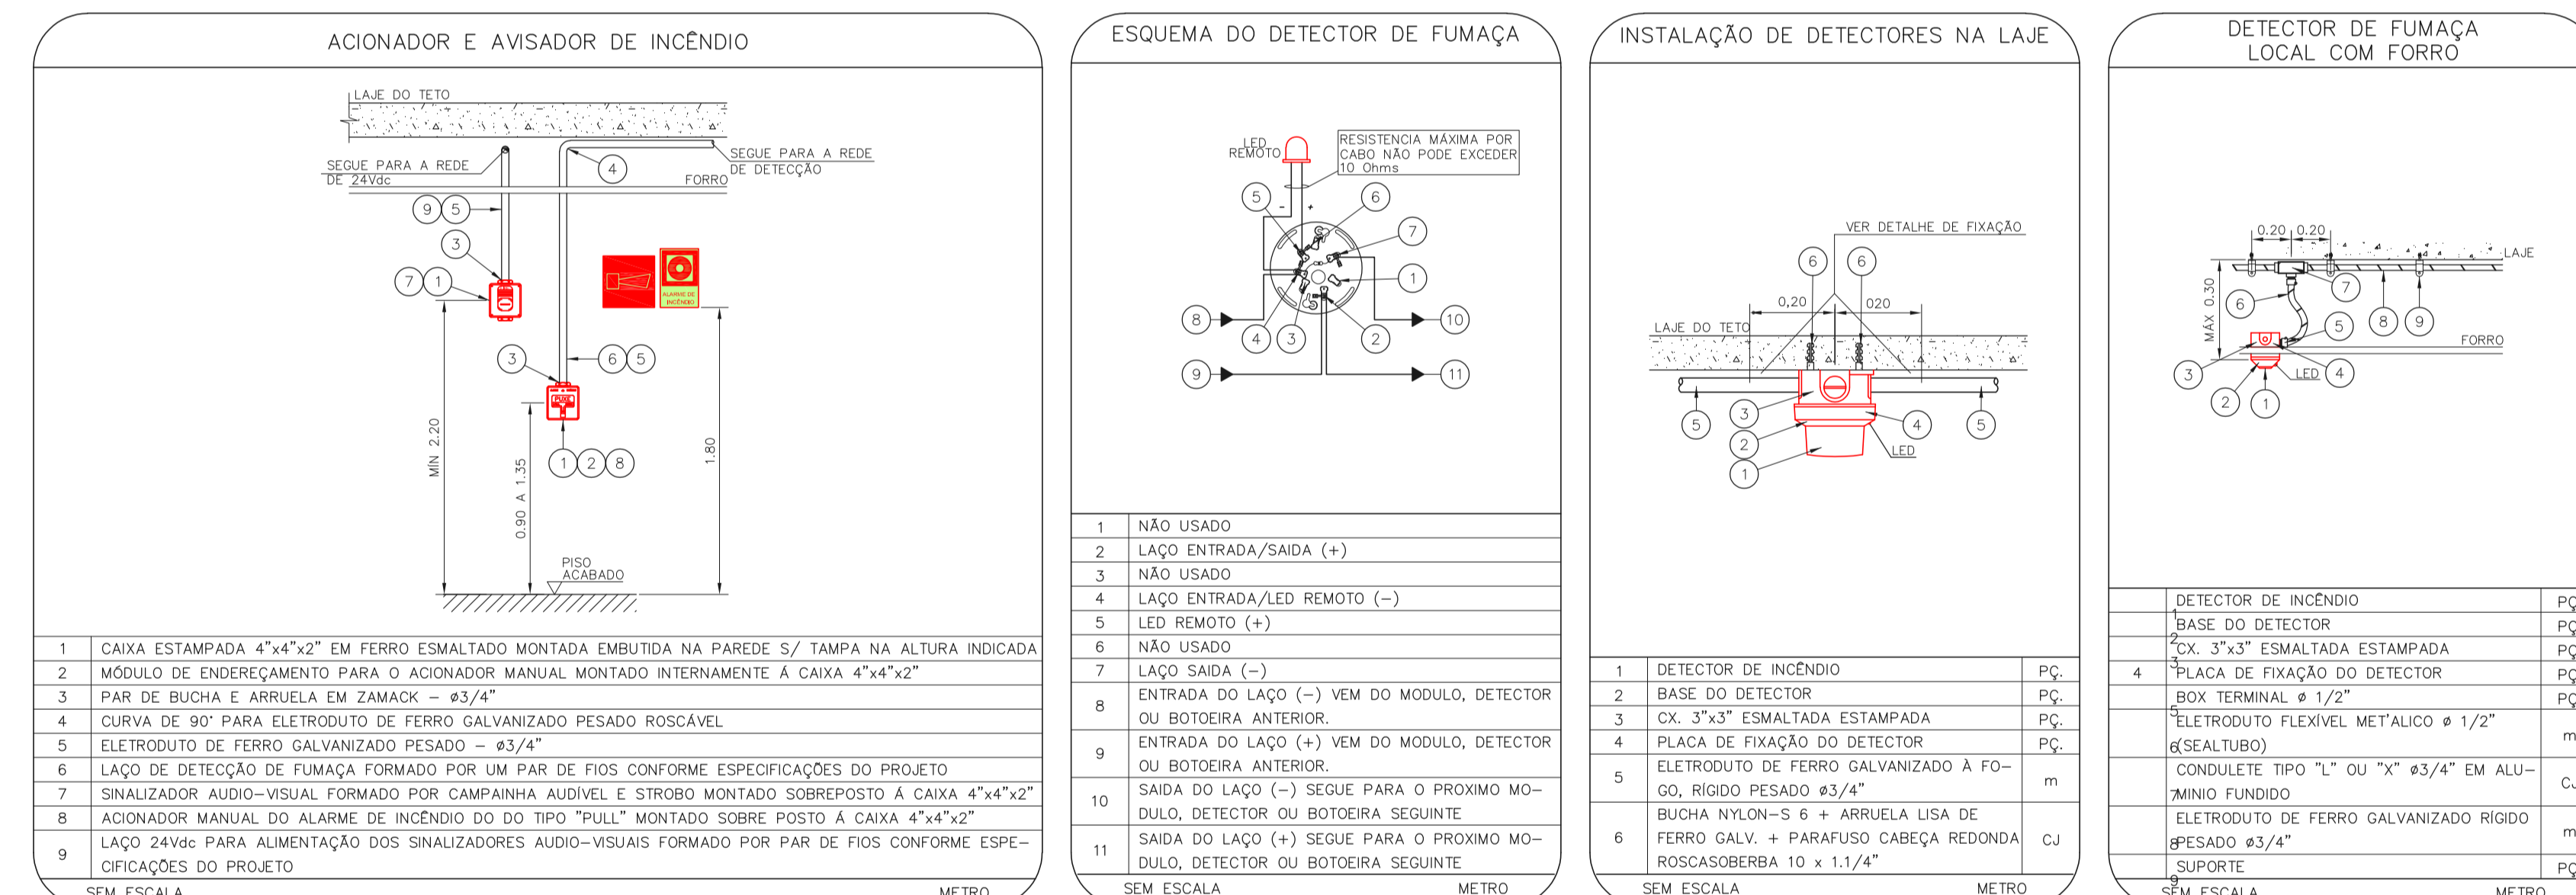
ACIONADOR E AVISADOR DE INCÊNDIO

LAJE DO TETO
SEGUE PARA A REDE DE 24Vdc
SEGUE PARA A REDE DE DETECÇÃO
FORRO
4
9 5
3
7 1
3
6 5
1 2 8
MÍN 2.20
0.90 A 1.35
1.80
PISO ACABADO
ALARME DE INCÊNDIO

| 1 | CAIXA ESTAMPADA 4"x4"x2" EM FERRO ESMALTADO MONTADA EMBUTIDA NA PAREDE S/ TAMPA NA ALTURA INDICADA |
|---|---|
| 2 | MÓDULO DE ENDEREÇAMENTO PARA O ACIONADOR MANUAL MONTADO INTERNAMENTE Á CAIXA 4"x4"x2" |
| 3 | PAR DE BUCHA E ARRUELA EM ZAMACK – ø3/4" |
| 4 | CURVA DE 90° PARA ELETRODUTO DE FERRO GALVANIZADO PESADO ROSCÁVEL |
| 5 | ELETRODUTO DE FERRO GALVANIZADO PESADO – ø3/4" |
| 6 | LAÇO DE DETECÇÃO DE FUMAÇA FORMADO POR UM PAR DE FIOS CONFORME ESPECIFICAÇÕES DO PROJETO |
| 7 | SINALIZADOR AUDIO–VISUAL FORMADO POR CAMPAINHA AUDÍVEL E STROBO MONTADO SOBREPOSTO Á CAIXA 4"x4"x2" |
| 8 | ACIONADOR MANUAL DO ALARME DE INCÊNDIO DO DO TIPO "PULL" MONTADO SOBRE POSTO Á CAIXA 4"x4"x2" |
| 9 | LAÇO 24Vdc PARA ALIMENTAÇÃO DOS SINALIZADORES AUDIO–VISUAIS FORMADO POR PAR DE FIOS CONFORME ESPECIFICAÇÕES DO PROJETO |

SEM ESCALA METRO

ESQUEMA DO DETECTOR DE FUMAÇA

LED REMOTO
RESISTENCIA MÁXIMA POR CABO NÃO PODE EXCEDER 10 Ohms
5 6 7 1 8 10 4 3 2 9 11
- +

| 1 | NÃO USADO |
|---|---|
| 2 | LAÇO ENTRADA/SAIDA (+) |
| 3 | NÃO USADO |
| 4 | LAÇO ENTRADA/LED REMOTO (–) |
| 5 | LED REMOTO (+) |
| 6 | NÃO USADO |
| 7 | LAÇO SAIDA (–) |
| 8 | ENTRADA DO LAÇO (–) VEM DO MODULO, DETECTOR OU BOTOEIRA ANTERIOR. |
| 9 | ENTRADA DO LAÇO (+) VEM DO MODULO, DETECTOR OU BOTOEIRA ANTERIOR. |
| 10 | SAIDA DO LAÇO (–) SEGUE PARA O PROXIMO MODULO, DETECTOR OU BOTOEIRA SEGUINTE |
| 11 | SAIDA DO LAÇO (+) SEGUE PARA O PROXIMO MODULO, DETECTOR OU BOTOEIRA SEGUINTE |

SEM ESCALA METRO

INSTALAÇÃO DE DETECTORES NA LAJE

VER DETALHE DE FIXAÇÃO
6 6
0,20 020
LAJE DO TETO
5 3 2 1 4 5
LED

| 1 | DETECTOR DE INCÊNDIO | PÇ. |
|---|---|---|
| 2 | BASE DO DETECTOR | PÇ. |
| 3 | CX. 3"x3" ESMALTADA ESTAMPADA | PÇ. |
| 4 | PLACA DE FIXAÇÃO DO DETECTOR | PÇ. |
| 5 | ELETRODUTO DE FERRO GALVANIZADO À FOGO, RÍGIDO PESADO ø3/4" | m |
| 6 | BUCHA NYLON–S 6 + ARRUELA LISA DE FERRO GALV. + PARAFUSO CABEÇA REDONDA ROSCASOBERBA 10 x 1.1/4" | CJ |

SEM ESCALA METRO

DETECTOR DE FUMAÇA LOCAL COM FORRO

0.20 0.20
LAJE
MÁX 0.30
6 7 5 8 9
FORRO
3 4
LED
2 1

| 1 | DETECTOR DE INCÊNDIO | PÇ |
|---|---|---|
| 2 | BASE DO DETECTOR | PÇ |
| 3 | CX. 3"x3" ESMALTADA ESTAMPADA | PÇ |
| 4 | PLACA DE FIXAÇÃO DO DETECTOR | PÇ |
| 5 | BOX TERMINAL ø 1/2" | PÇ |
| 6 | ELETRODUTO FLEXÍVEL MET'ALICO ø 1/2" (SEALTUBO) | m |
| 7 | CONDULETE TIPO "L" OU "X" ø3/4" EM ALUMINIO FUNDIDO | C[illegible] |
| 8 | ELETRODUTO DE FERRO GALVANIZADO RÍGIDO PESADO ø3/4" | m |
| 9 | SUPORTE | PÇ |

SEM ESCALA METRO